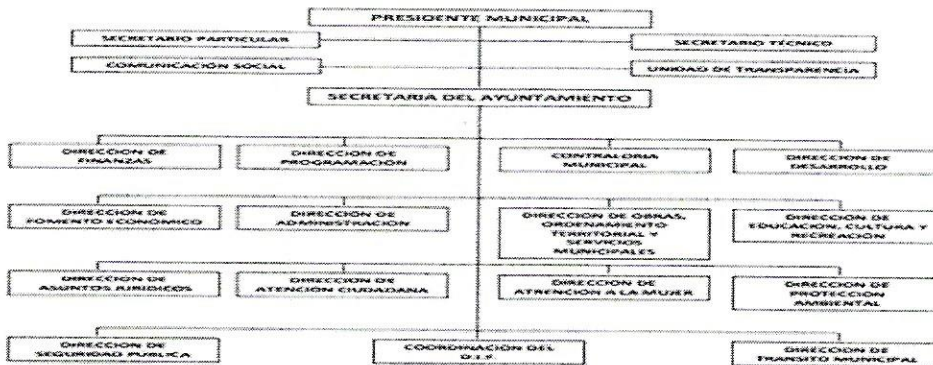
PRESIDENTE MUNICIPAL

SECRETARIO PARTICULAR

SECRETARIO TÉCNICO

COMUNICACIÓN SOCIAL

UNIDAD DE TRANSPARENCIA

SECRETARIA DEL AYUNTAMIENTO

DIRECCION DE FINANZAS

DIRECCION DE PROGRAMACION

CONTRALORIA MUNICIPAL

DIRECCION DE DESARROLLO

DIRECCION DE FOMENTO ECONOMICO

DIRECCION DE ADMINISTRACION

DIRECCION DE OBRAS, ORDENAMIENTO TERRITORIAL Y SERVICIOS MUNICIPALES

DIRECCION DE EDUCACION, CULTURA Y RECREACION

DIRECCION DE ASUNTOS JURIDICOS

DIRECCION DE ATENCION CIUDADANA

DIRECCION DE ATENCION A LA MUJER

DIRECCION DE PROTECCION AMBIENTAL

DIRECCION DE SEGURIDAD PUBLICA

COORDINACION DEL D.I.F.

DIRECCION DE TRANSITO MUNICIPAL